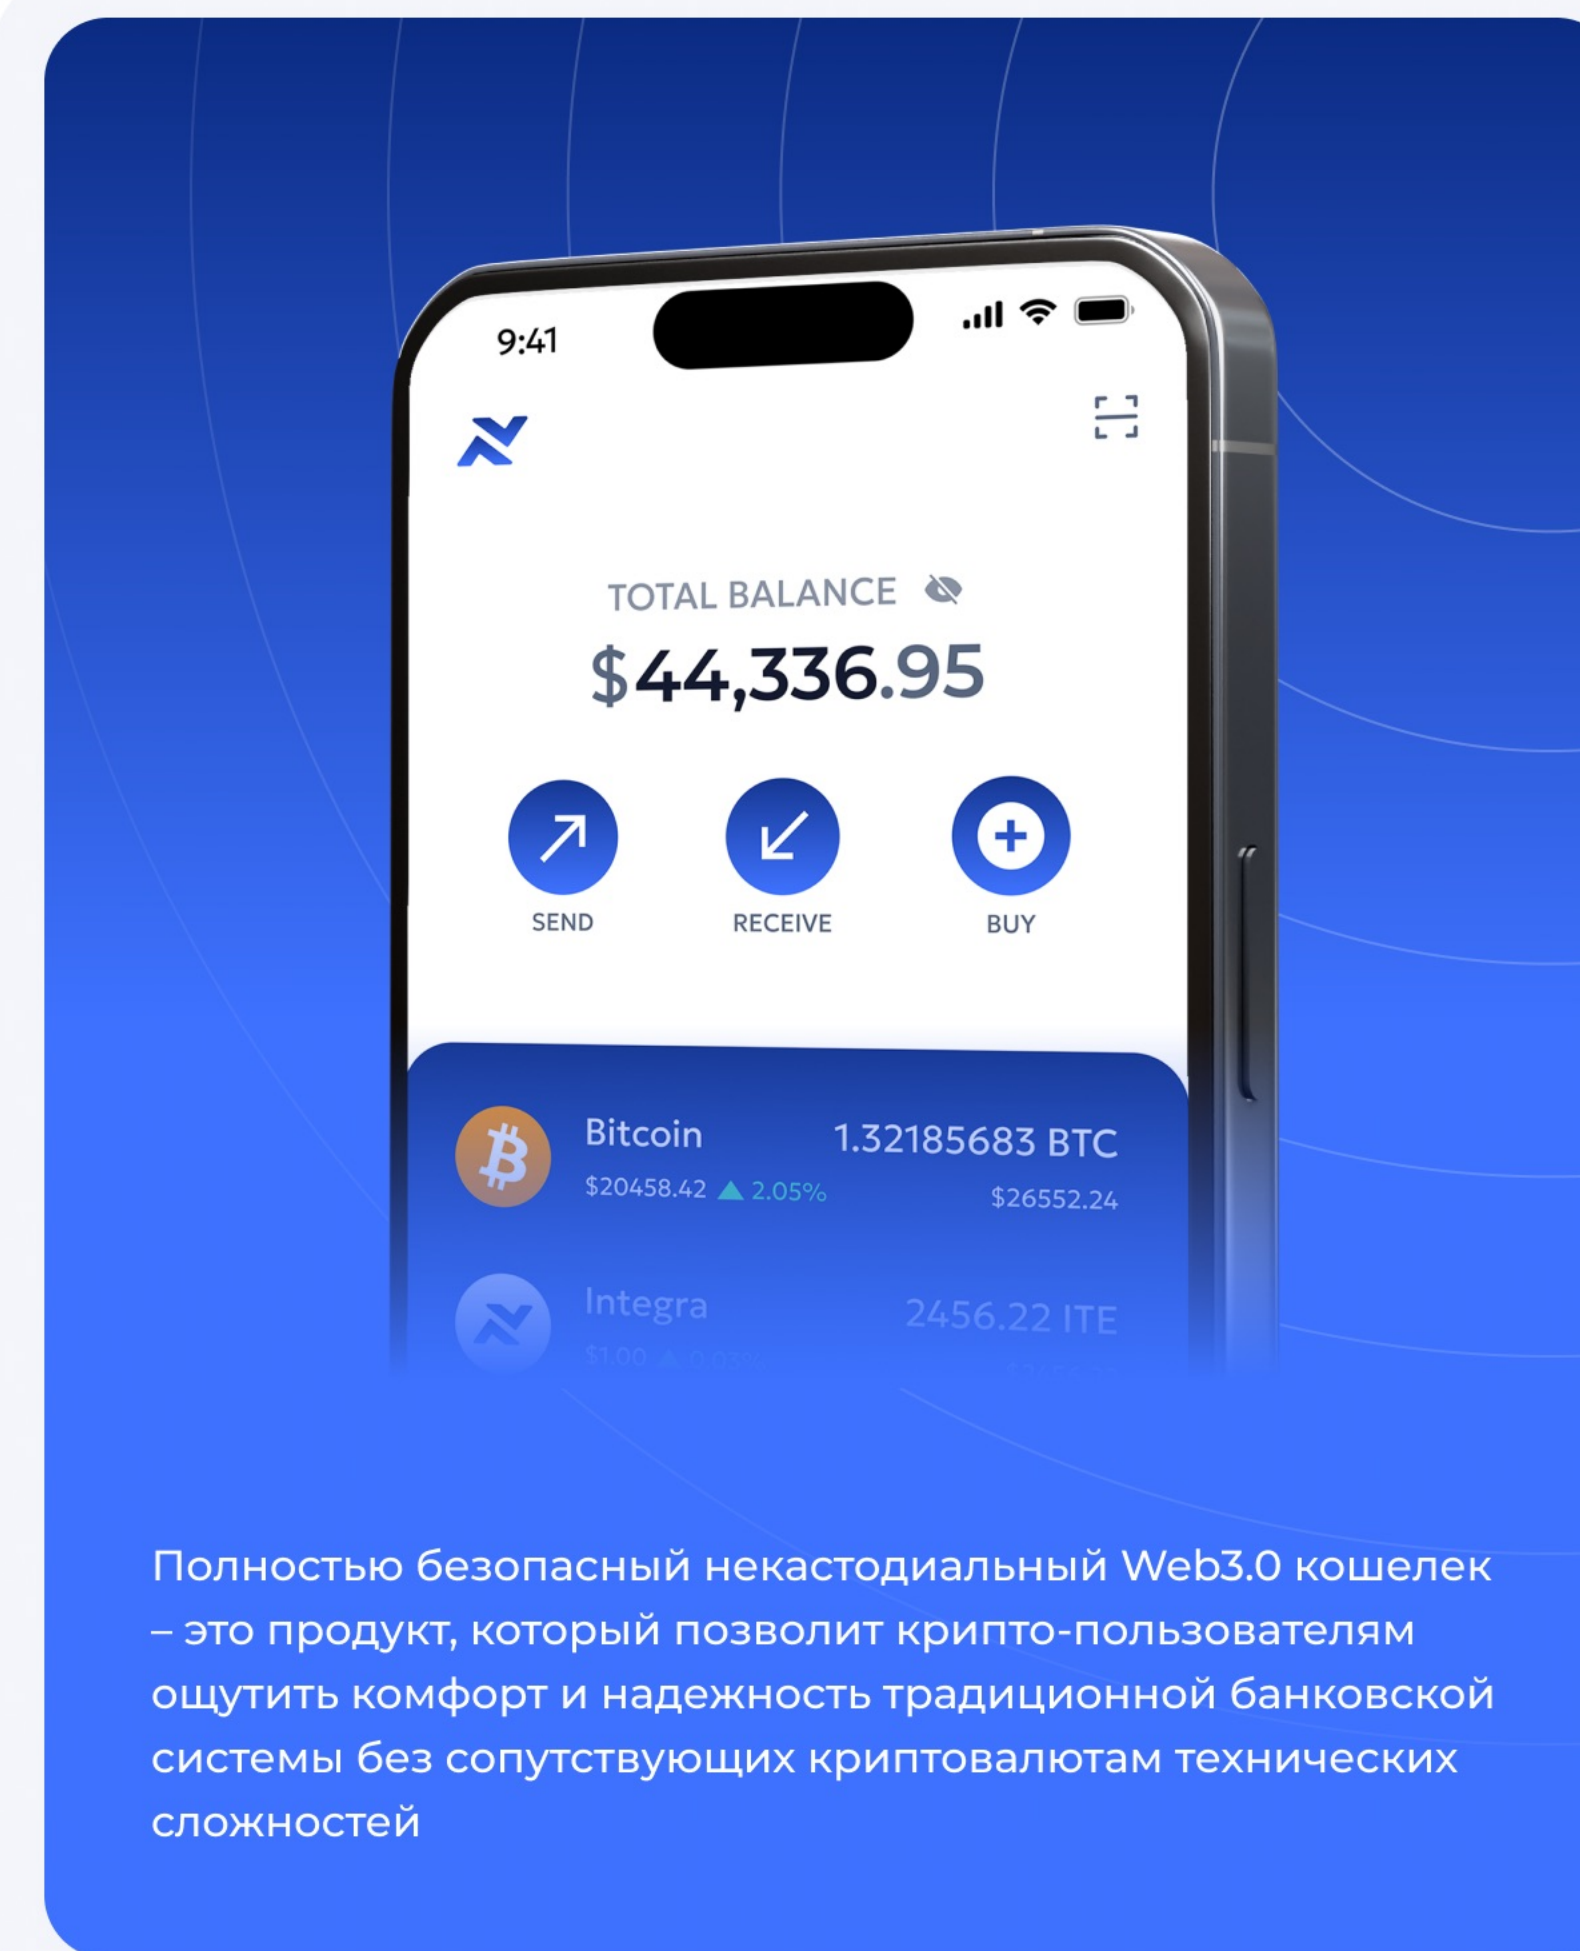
9:41

TOTAL BALANCE

$44,336.95

SEND

RECEIVE

BUY

Bitcoin
$20458.42 2.05%
1.32185683 BTC
$26552.24

Integra
$1.00 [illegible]
2456.22 ITE
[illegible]

Полностью безопасный некастодиальный Web3.0 кошелек – это продукт, который позволит крипто-пользователям ощутить комфорт и надежность традиционной банковской системы без сопутствующих криптовалютам технических сложностей